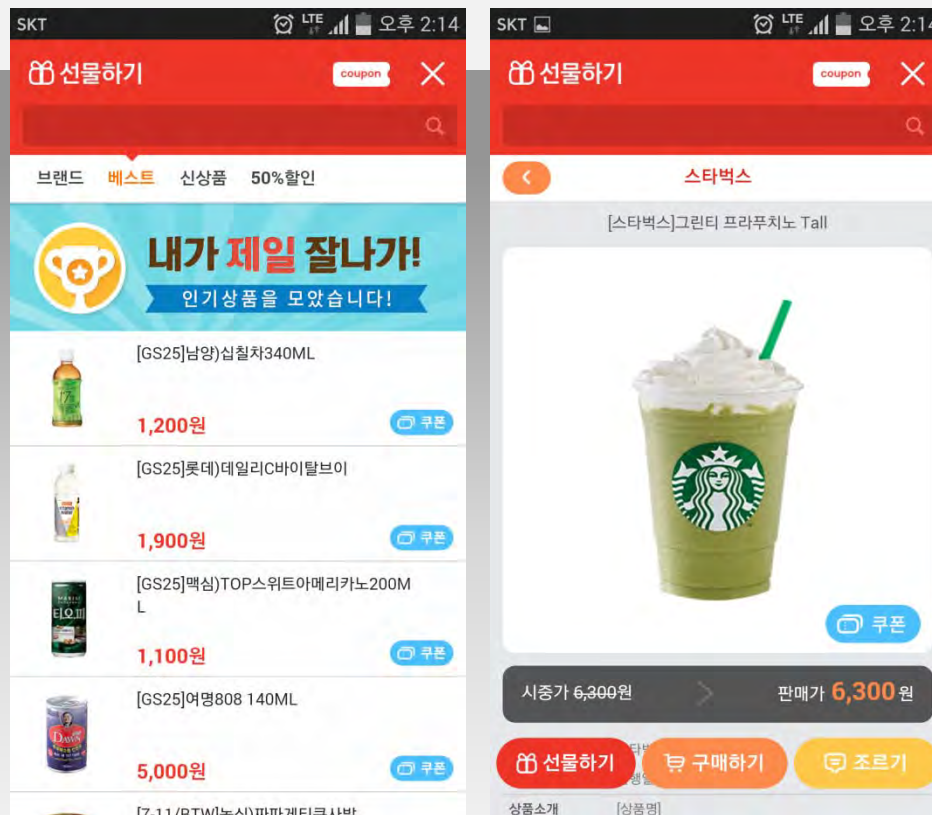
SKT
LTE 오후 2:14
선물하기
coupon
브랜드 베스트 신상품 50%할인
내가 제일 잘나가!
인기상품을 모았습니다!
[GS25]남양)십칠차340ML
1,200원
쿠폰
[GS25]롯데)데일리C바이탈브이
1,900원
쿠폰
[GS25]맥심)TOP스위트아메리카노200ML
1,100원
쿠폰
[GS25]여명808 140ML
5,000원
쿠폰
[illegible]

SKT
LTE 오후 2:14
선물하기
coupon
스타벅스
[스타벅스]그린티 프라푸치노 Tall
쿠폰
시중가 ~~6,300원~~
판매가 6,300원
선물하기
구매하기
조르기
상품소개 [상품명]